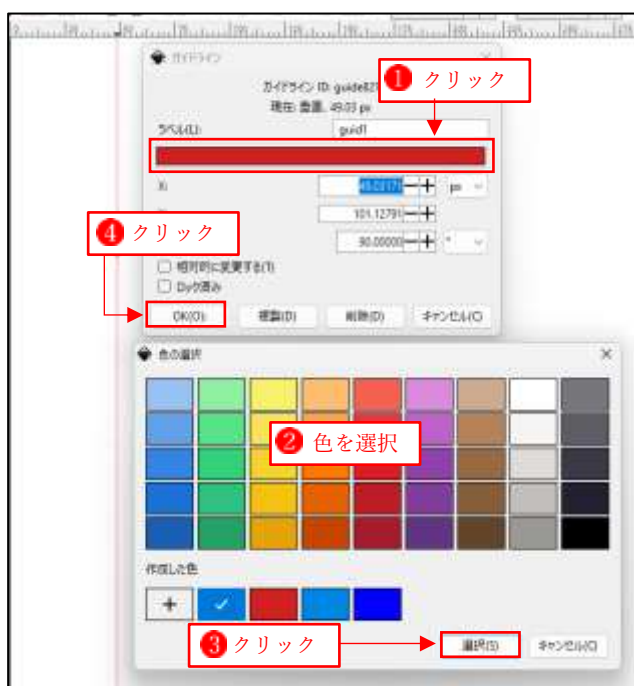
ガイドライン

❶ クリック

ガイドライン ID: guide821
現在: 垂直, 49.03 px

ラベル(L): guid1

X: 49.03179 px
101.12791
90.00000 °

❹ クリック

相対的に変更する(T)
ロック済み

OK(O) 複製(D) 削除(D) キャンセル(C)

色の選択

❷ 色を選択

作成した色

+

❸ クリック

選択(S) キャンセル(C)